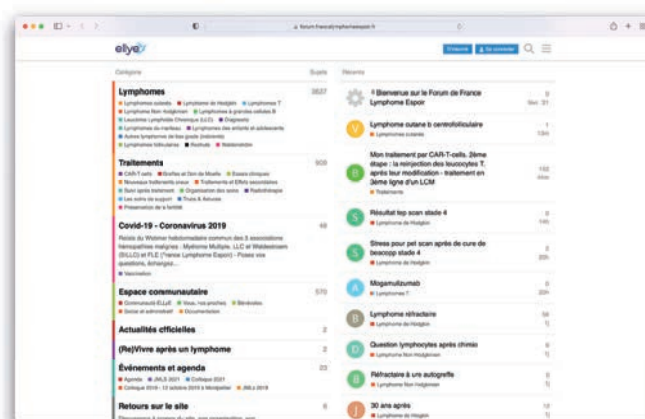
forum.francelymphomeespoir.fr

ellye

S'inscrire
Se connecter

Catégorie
Sujets
Récents

Lymphomes
3827
Lymphomes cutanés ■ Lymphome de Hodgkin ■ Lymphomes T ■ Lymphome Non Hodgkinien ■ Lymphomes à grandes cellules B ■ Leucémie Lymphoïde Chronique (LLC) ■ Diagnostic ■ Lymphomes du manteau ■ Lymphomes des enfants et adolescents ■ Autres lymphomes de bas grade (indolents) ■ Lymphomes folliculaires ■ Rechute ■ Waldenström

Traitements
908
■ CAR-T cells ■ Greffes et Don de Moelle ■ Essais cliniques ■ Nouveaux traitements oraux ■ Traitements et Effets secondaires ■ Suivi après traitement ■ Organisation des soins ■ Radiothérapie ■ Les soins de support ■ Trucs & Astuces ■ Préservation de la fertilité

Covid-19 - Coronavirus 2019
48
Relais du Webinar hebdomadaire commun des 3 associations hémopathies malignes : Myélome Multiple, LLC et Waldenstrom (SILLC) et FLE (France Lymphome Espoir) - Posez vos questions, échangez...
■ Vaccination

Espace communautaire
570
■ Communauté ELLyE ■ Vous, vos proches ■ Bénévoles ■ Social et administratif ■ Documentation

Actualités officielles
2

(Re)Vivre après un lymphome
2

Événements et agenda
23
■ Agenda ■ JMLS 2021 ■ Colloque 2021 ■ Colloque 2019 - 12 octobre 2019 à Montpellier ■ JMLS 2019

Retours sur le site
6

Bienvenue sur le Forum de France Lymphome Espoir
Nov. 21

Lymphome cutané b centrofolliculaire
■ Lymphomes cutanés
1
13m

Mon traitement par CAR-T-cells. 2ème étape : la réinjection des leucocytes T, après leur modification - traitement en 2ème ligne d'un LCM
■ Traitements
102
4mn

Résultat tep scan stade 4
■ Lymphome de Hodgkin
1
14h

Stress pour pet scan après de cure de beacopp stade 4
■ Lymphome de Hodgkin
2
20h

Mogamulizumab
■ Lymphomes T
0
20h

Lymphome réfractaire
■ Lymphome de Hodgkin
58
1j

Question lymphocytes après chimio
■ Lymphome Non Hodgkinien
5
1j

Réfractaire à une autogreffe
■ Lymphome de Hodgkin
0
1j

30 ans après
■ Lymphome de Hodgkin
12
1j